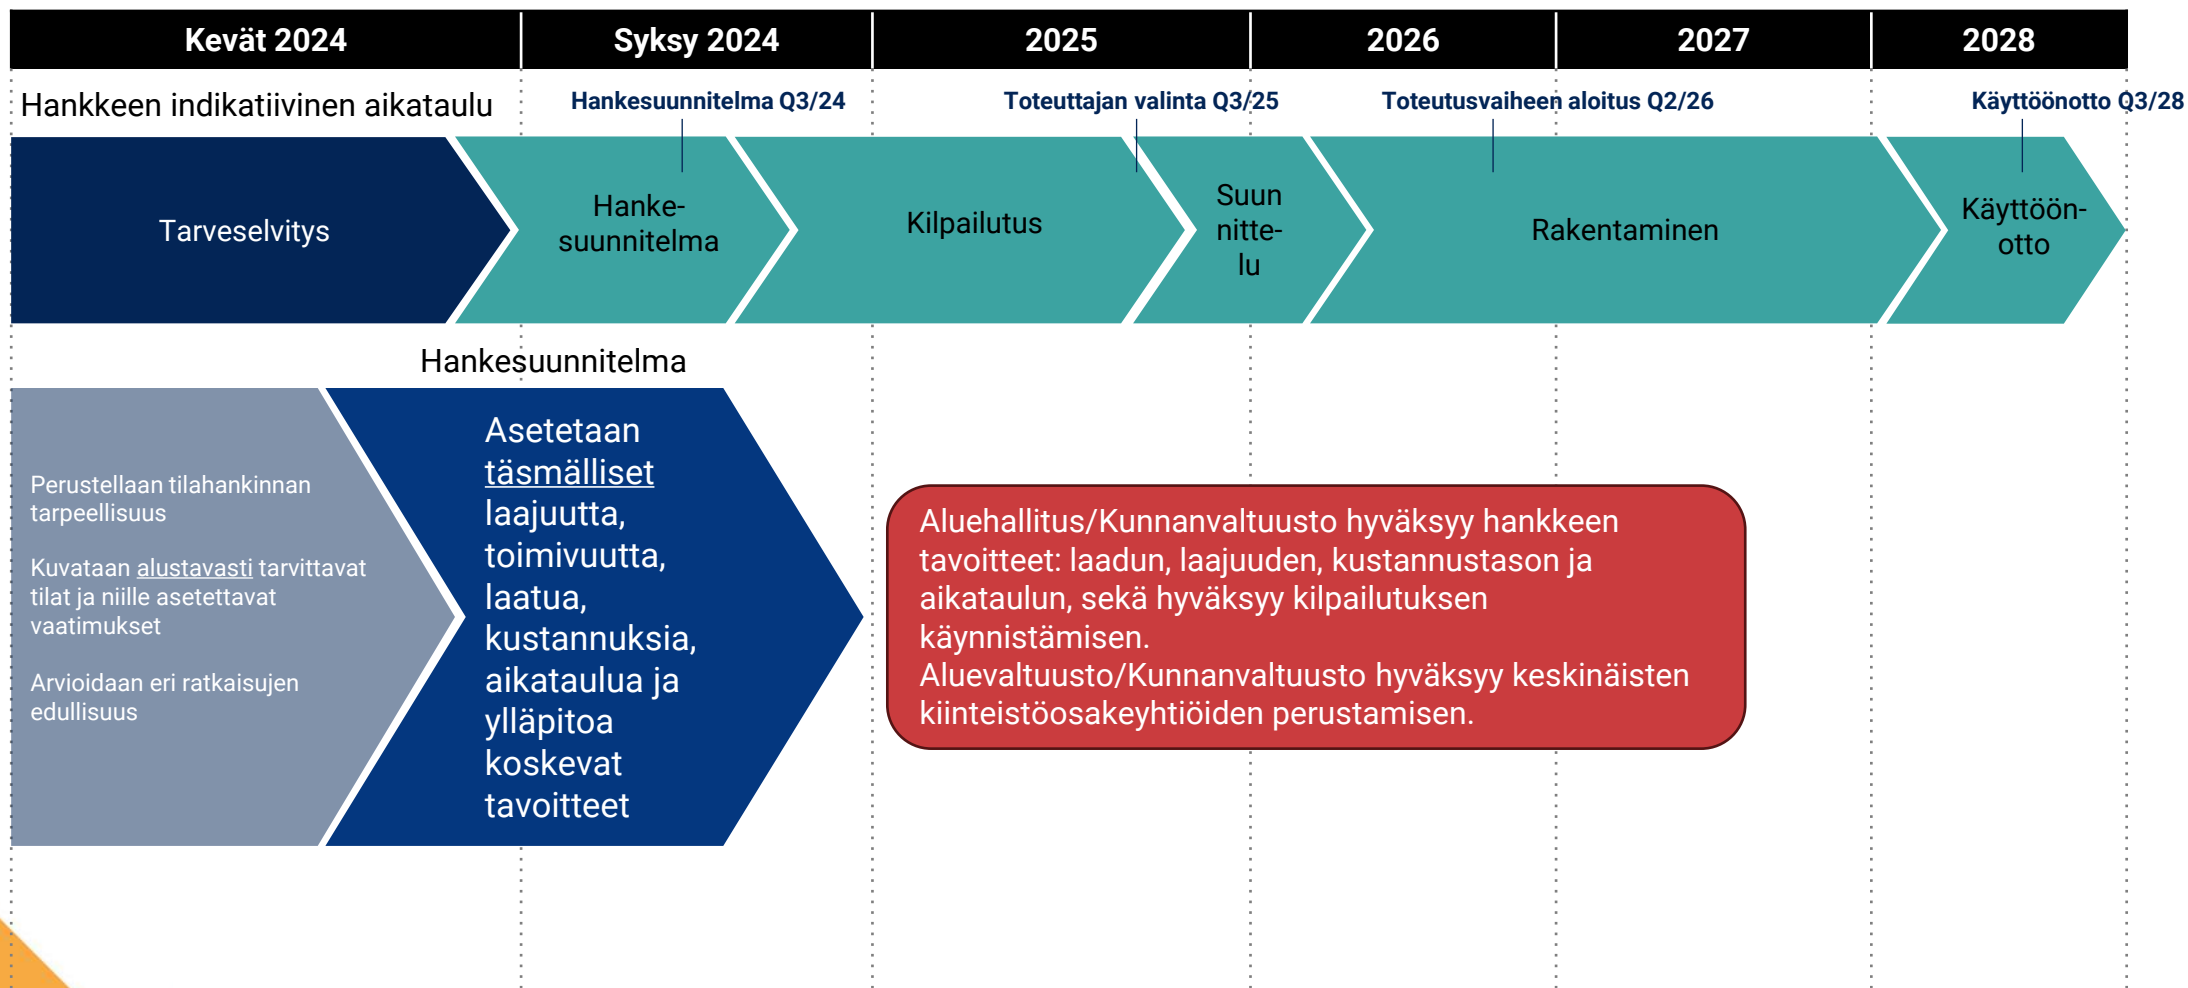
| Kevät 2024 | Syksy 2024 | 2025 | 2026 | 2027 | 2028 |
|---|---|---|---|---|---|

Hankkeen indikatiivinen aikataulu

Hankesuunnitelma Q3/24

Toteuttajan valinta Q3/25

Toteutusvaiheen aloitus Q2/26

Käyttöönotto Q3/28

Tarveselvitys

Hanke-suunnitelma

Kilpailutus

Suun nitte-lu

Rakentaminen

Käyttöön-otto

Hankesuunnitelma

Perustellaan tilahankinnan tarpeellisuus

Kuvataan alustavasti tarvittavat tilat ja niille asetettavat vaatimukset

Arvioidaan eri ratkaisujen edullisuus

Asetetaan täsmälliset laajuutta, toimivuutta, laatua, kustannuksia, aikataulua ja ylläpitoa koskevat tavoitteet

Aluehallitus/Kunnanvaltuusto hyväksyy hankkeen tavoitteet: laadun, laajuuden, kustannustason ja aikataulun, sekä hyväksyy kilpailutuksen käynnistämisen.
Aluevaltuusto/Kunnanvaltuusto hyväksyy keskinäisten kiinteistöosakeyhtiöiden perustamisen.